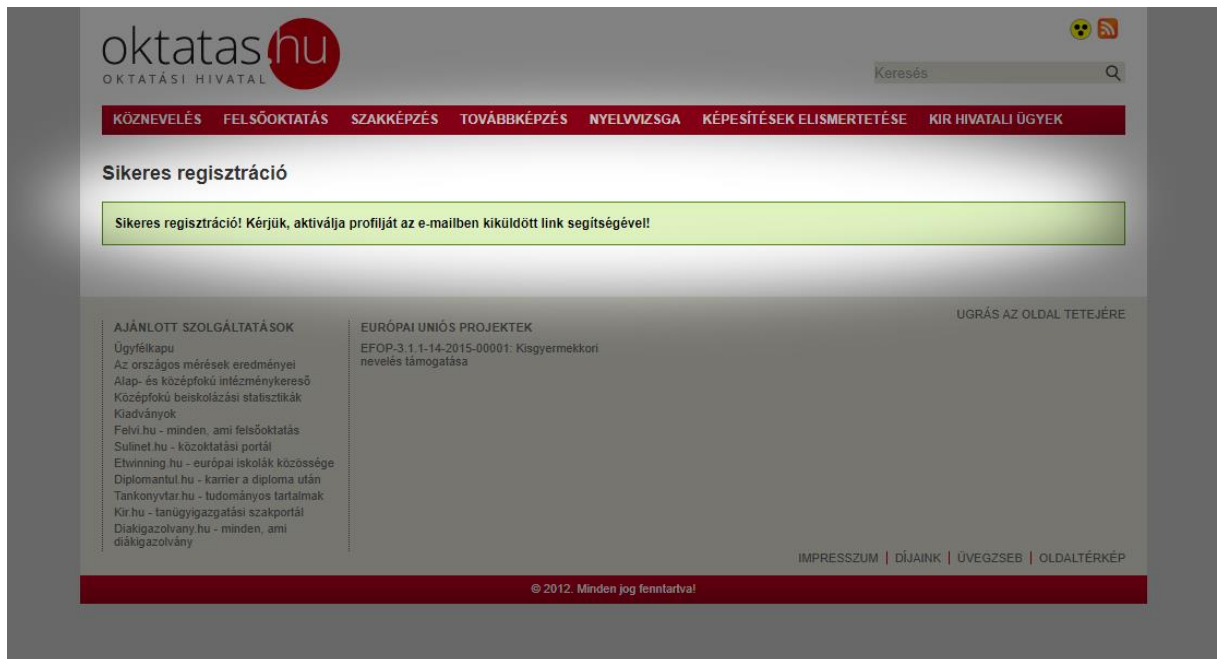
oktatas.hu
OKTATÁSI HIVATAL

Keresés

KÖZNEVELÉS FELSŐOKTATÁS SZAKKÉPZÉS TOVÁBBKÉPZÉS NYELVVIZSGA KÉPESÍTÉSEK ELISMERTETÉSE KIR HIVATALI ÜGYEK

Sikeres regisztráció

Sikeres regisztráció! Kérjük, aktiválja profilját az e-mailben kiküldött link segítségével!

UGRÁS AZ OLDAL TETEJÉRE

AJÁNLOTT SZOLGÁLTATÁSOK
Ügyfélkapu
Az országos mérések eredményei
Alap- és középfokú intézménykereső
Középfokú beiskolázási statisztikák
Kiadványok
Felvi.hu - minden, ami felsőoktatás
Sulinet.hu - közoktatási portál
Etwinning.hu - európai iskolák közössége
Diplomantul.hu - karrier a diploma után
Tankonyvtar.hu - tudományos tartalmak
Kir.hu - tanügyigazgatási szakportál
Diakigazolvany.hu - minden, ami diákigazolvány

EURÓPAI UNIÓS PROJEKTEK
EFOP-3.1.1-14-2015-00001: Kisgyermekkori nevelés támogatása

IMPRESSZUM | DÍJAINK | ÜVEGZSEB | OLDALTÉRKÉP

© 2012. Minden jog fenntartva!